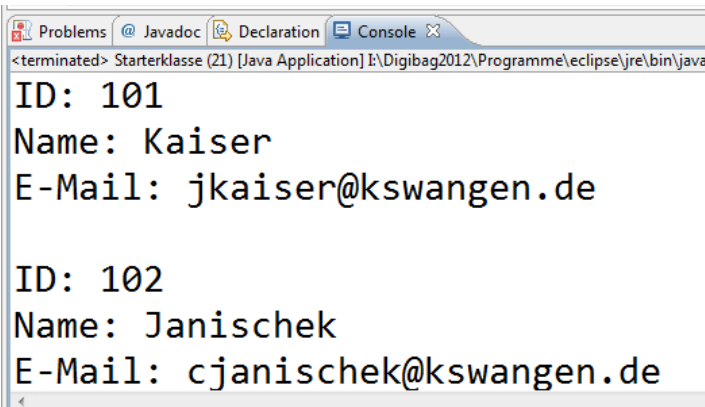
Problems @ Javadoc Declaration Console ☒

<terminated> Starterklasse (21) [Java Application] I:\Digibag2012\Programme\eclipse\jre\bin\java

ID: 101
Name: Kaiser
E-Mail: jkaiser@kswangen.de

ID: 102
Name: Janischek
E-Mail: cjanischek@kswangen.de